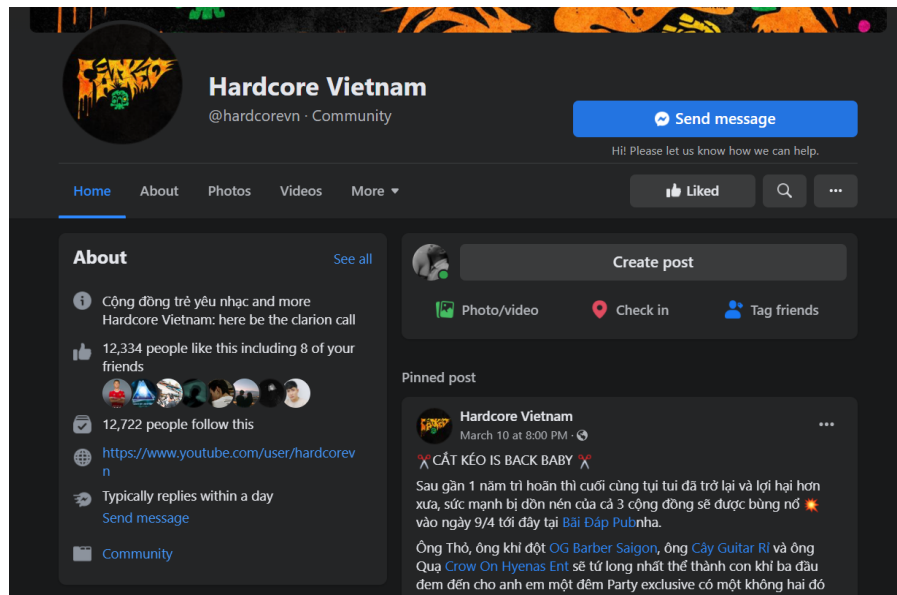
CẮT KÉO

Hardcore Vietnam
@hardcorevn · Community

Send message
Hi! Please let us know how we can help.

Home About Photos Videos More

Liked

About
See all

Cộng đồng trẻ yêu nhạc and more Hardcore Vietnam: here be the clarion call

12,334 people like this including 8 of your friends

12,722 people follow this

https://www.youtube.com/user/hardcorevn

Typically replies within a day
Send message

Community

Create post

Photo/video Check in Tag friends

Pinned post

Hardcore Vietnam
March 10 at 8:00 PM ·

✂️ CẮT KÉO IS BACK BABY ✂️

Sau gần 1 năm trì hoãn thì cuối cùng tụi tui đã trở lại và lợi hại hơn xưa, sức mạnh bị dồn nén của cả 3 cộng đồng sẽ được bùng nổ 💥 vào ngày 9/4 tới đây tại Bãi Đáp Pubnha.

Ông Thỏ, ông khỉ đột OG Barber Saigon, ông Cây Guitar Rỉ và ông Quạ Crow On Hyenas Ent sẽ tứ long nhất thể thành con khỉ ba đầu đem đến cho anh em một đêm Party exclusive có một không hai đó